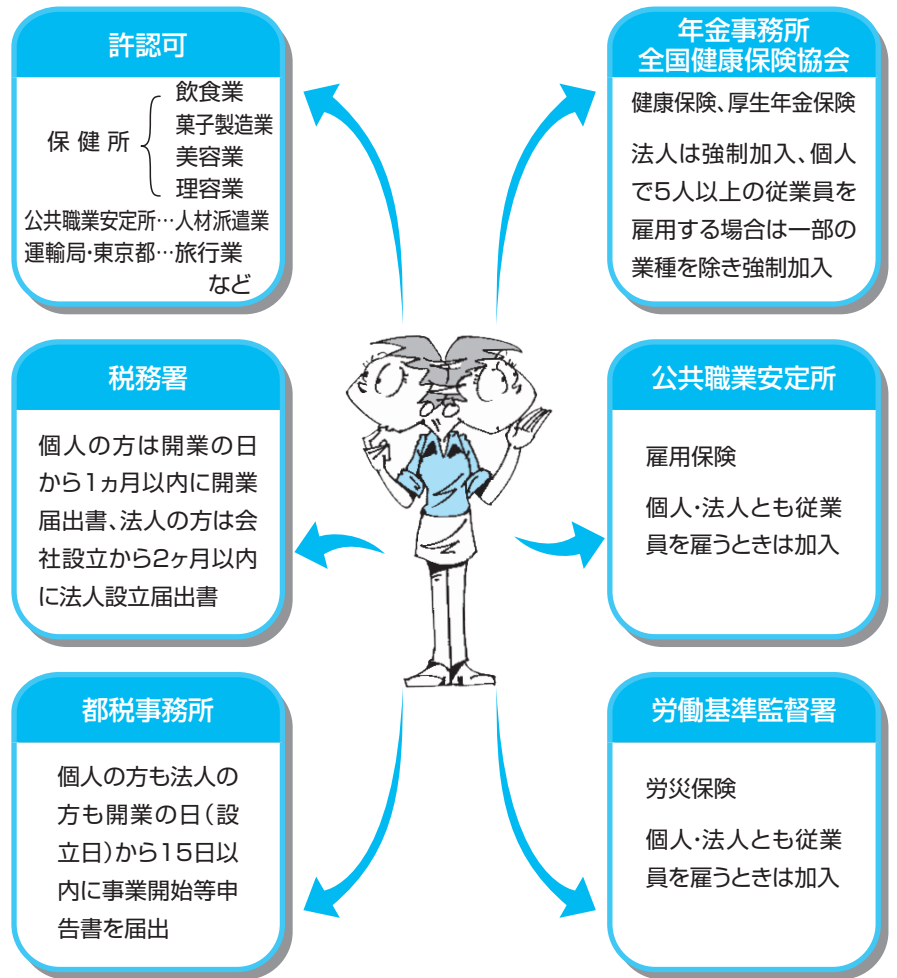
許認可

保健所 飲食業 菓子製造業 美容業 理容業

公共職業安定所…人材派遣業
運輸局・東京都…旅行業
など

年金事務所
全国健康保険協会

健康保険、厚生年金保険

法人は強制加入、個人で5人以上の従業員を雇用する場合は一部の業種を除き強制加入

税務署

個人の方は開業の日から1ヵ月以内に開業届出書、法人の方は会社設立から2ヶ月以内に法人設立届出書

公共職業安定所

雇用保険

個人・法人とも従業員を雇うときは加入

都税事務所

個人の方も法人の方も開業の日（設立日）から15日以内に事業開始等申告書を届出

労働基準監督署

労災保険

個人・法人とも従業員を雇うときは加入